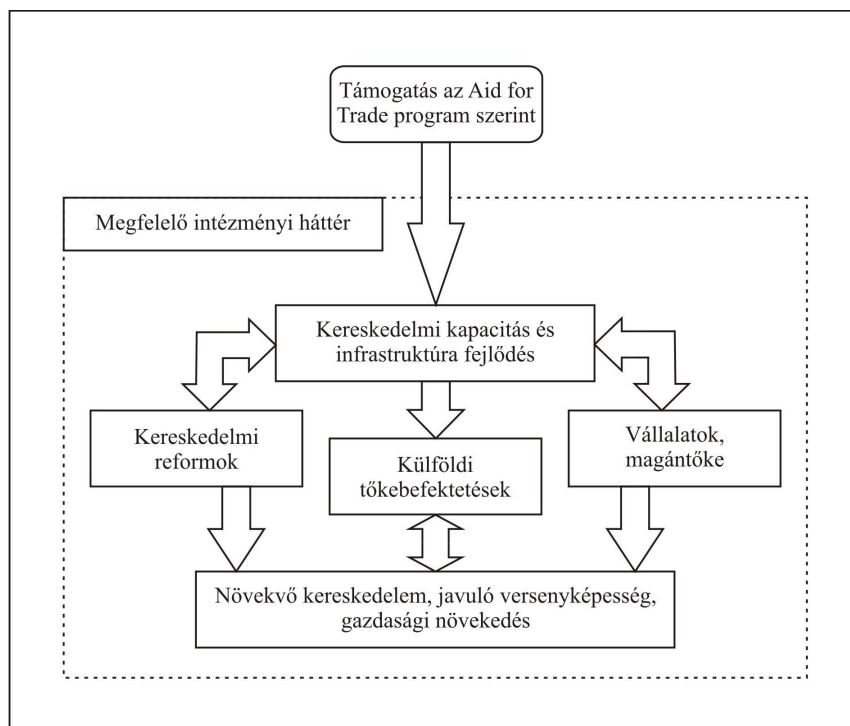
Támogatás az Aid for Trade program szerint

Megfelelő intézményi háttér

Kereskedelmi kapacitás és infrastruktúra fejlődés

Kereskedelmi reformok

Külföldi tőkebefektetések

Vállalatok, magántőke

Növekvő kereskedelem, javuló versenyképesség, gazdasági növekedés